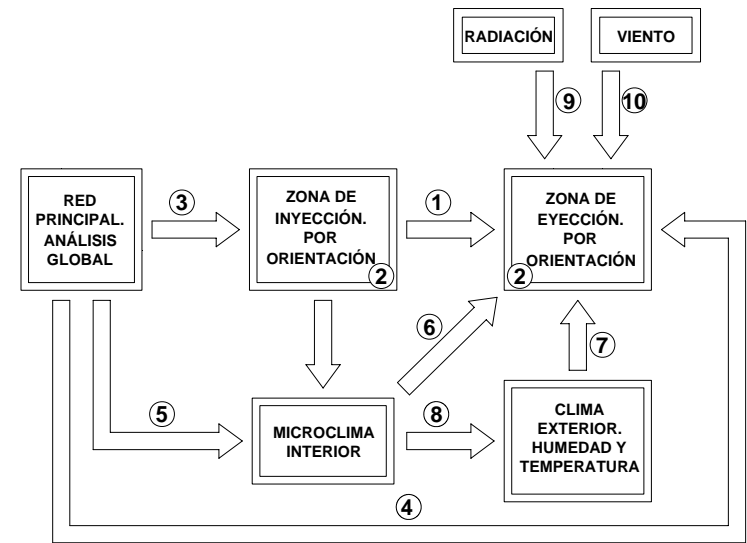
RADIACIÓN

VIENTO

9

10

RED PRINCIPAL. ANÁLISIS GLOBAL

3

ZONA DE INYECCIÓN. POR ORIENTACIÓN

2

1

ZONA DE EYECCIÓN. POR ORIENTACIÓN

2

6

7

5

MICROCLIMA INTERIOR

8

CLIMA EXTERIOR. HUMEDAD Y TEMPERATURA

4